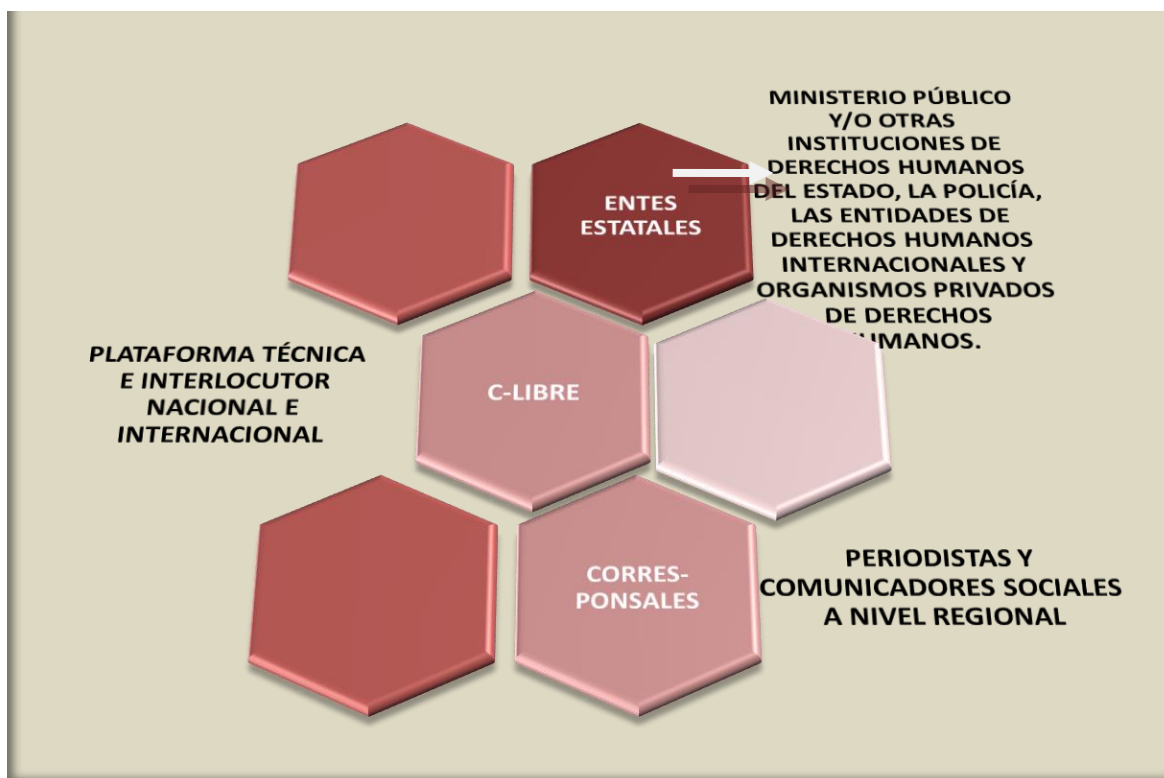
ENTES ESTATALES

MINISTERIO PÚBLICO Y/O OTRAS INSTITUCIONES DE DERECHOS HUMANOS DEL ESTADO, LA POLICÍA, LAS ENTIDADES DE DERECHOS HUMANOS INTERNACIONALES Y ORGANISMOS PRIVADOS DE DERECHOS HUMANOS.

PLATAFORMA TÉCNICA E INTERLOCUTOR NACIONAL E INTERNACIONAL

C-LIBRE

CORRES-PONSALES

PERIODISTAS Y COMUNICADORES SOCIALES A NIVEL REGIONAL